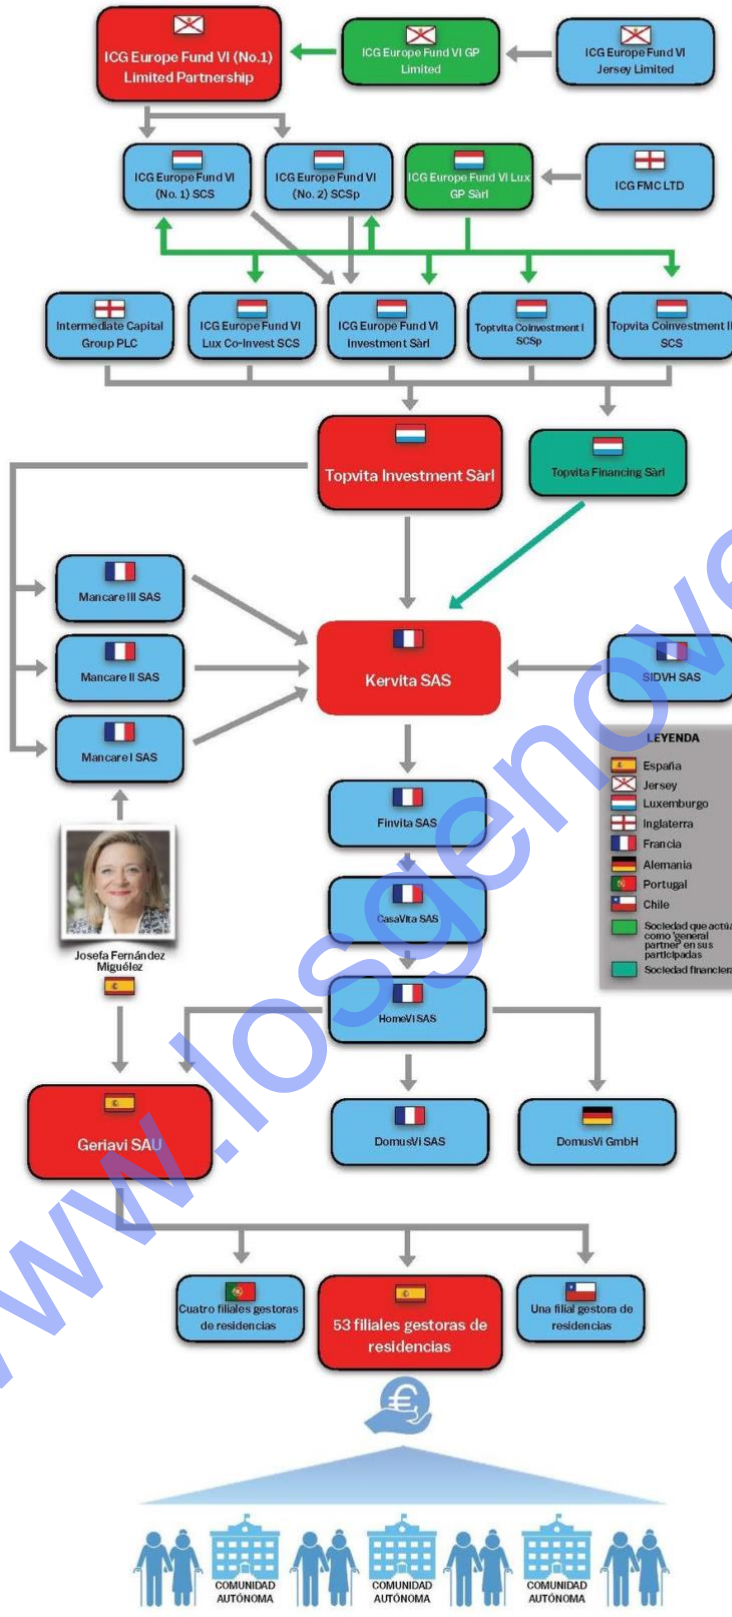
ICG Europe Fund VI (No.1) Limited Partnership

ICG Europe Fund VI GP Limited

ICG Europe Fund VI Jersey Limited

ICG Europe Fund VI (No. 1) SCS

ICG Europe Fund VI (No. 2) SCSp

ICG Europe Fund VI Lux GP Sàrl

ICG FMC LTD

Intermediate Capital Group PLC

ICG Europe Fund VI Lux Co-Invest SCS

ICG Europe Fund VI Investment Sàrl

Topvita Coinvestment I SCSp

Topvita Coinvestment II SCS

Topvita Investment Sàrl

Topvita Financing Sàrl

Mancare III SAS

Mancare II SAS

Mancare I SAS

Kervita SAS

SIDVH SAS

LEYENDA
España
Jersey
Luxemburgo
Inglaterra
Francia
Alemania
Portugal
Chile
Sociedad que actúa como 'general partner' en sus participadas
Sociedad financiera

Finvita SAS

CasaVita SAS

HomeVi SAS

Josefa Fernández Miguélez

Geriavi SAU

DomusVi SAS

DomusVi GmbH

Cuatro filiales gestoras de residencias

53 filiales gestoras de residencias

Una filial gestora de residencias

COMUNIDAD AUTÓNOMA

COMUNIDAD AUTÓNOMA

COMUNIDAD AUTÓNOMA

www.losgenoves